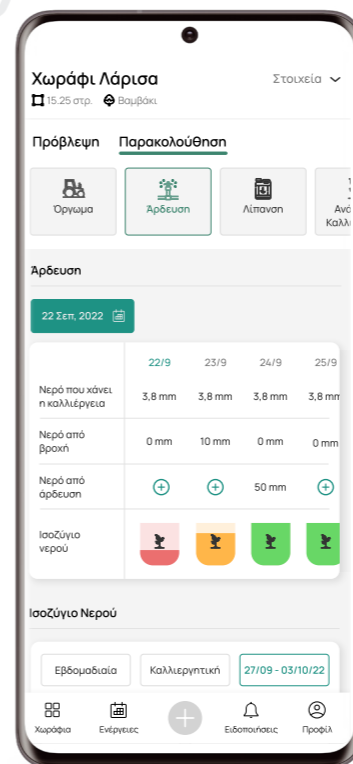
Χωράφι Λάρισα

Στοιχεία

15.25 στρ. Βαμβάκι

Πρόβλεψη Παρακολούθηση

Όργωμα

Άρδευση

Λίπανση

Ανά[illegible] Καλλι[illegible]

Άρδευση

22 Σεπ. 2022

| | 22/9 | 23/9 | 24/9 | 25/9 |
|---|---|---|---|---|
| Νερό που χάνει η καλλιέργεια | 3,8 mm | 3,8 mm | 3,8 mm | 3,8 mm |
| Νερό από βροχή | 0 mm | 10 mm | 0 mm | 0 mm |
| Νερό από άρδευση | + | + | 50 mm | + |
| Ισοζύγιο νερού | | | | |

Ισοζύγιο Νερού

Εβδομαδιαία

Καλλιεργητική

27/09 - 03/10/22

Χωράφια

Ενέργειες

Ειδοποιήσεις

Προφίλ